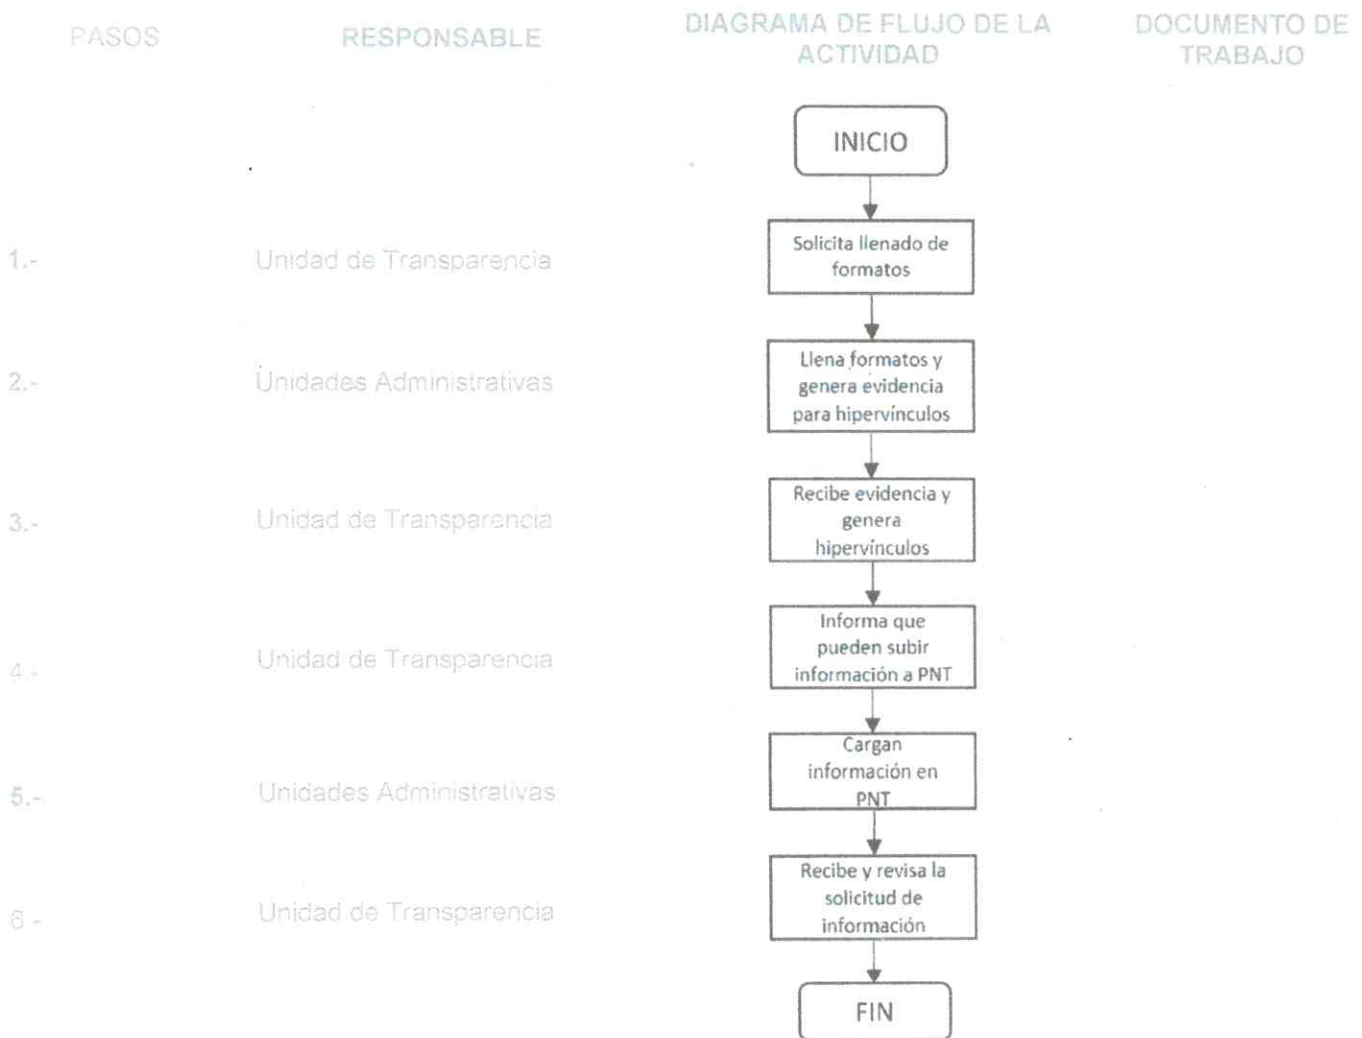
| PASOS | RESPONSABLE | DIAGRAMA DE FLUJO DE LA ACTIVIDAD | DOCUMENTO DE TRABAJO |
|---|---|---|---|
| | | INICIO | |
| 1.- | Unidad de Transparencia | Solicita llenado de formatos | |
| 2.- | Unidades Administrativas | Llena formatos y genera evidencia para hipervínculos | |
| 3.- | Unidad de Transparencia | Recibe evidencia y genera hipervínculos | |
| 4.- | Unidad de Transparencia | Informa que pueden subir información a PNT | |
| 5.- | Unidades Administrativas | Cargan información en PNT | |
| 6.- | Unidad de Transparencia | Recibe y revisa la solicitud de información | |
| | | FIN | |